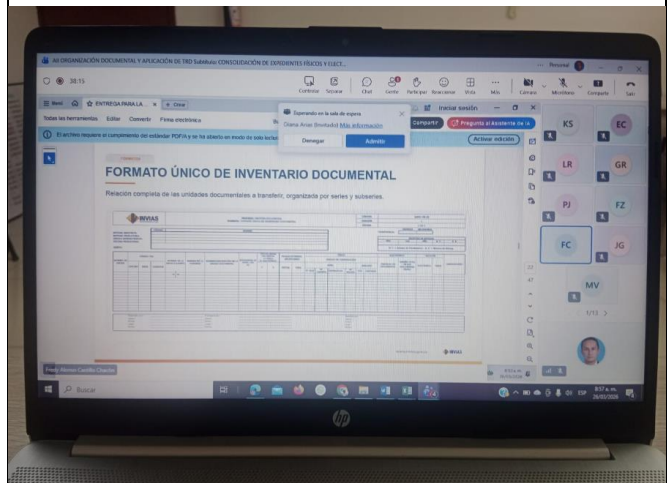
ORGANIZACIÓN DOCUMENTAL Y APLICACIÓN DE TRD Subtítulo: CONSOLIDACIÓN DE EXPEDIENTES HÍBRIDOS Y ELECT...

Personal

38:15

Contenido Seguimiento Chat Gente Participar Reacciones Vista Más Cámara Micrófono Compartir Salir

Menú ENTREGA PARA LA... Crear

Iniciar sesión

Todas las herramientas Editar Convertir Firma electrónica

Esperando en la sala de espera

Diana Arias (Invitado) Más información

Denegar Admitir

Compartir Pregunta al Asistente de IA

El archivo requiere el cumplimiento del estándar PDF/A y se ha abierto en modo de solo lectura

Activar edición

KS EC LR GR PJ FZ FC JG MV

1/13

FORMATO ÚNICO DE INVENTARIO DOCUMENTAL

Relación completa de las unidades documentales a transferir, organizada por series y subseries.

INVIAS

INVIAS

Fredy Moreno Castillo Chacón

Buscar

ESP

8:57 a. m.

26/03/2026

hp